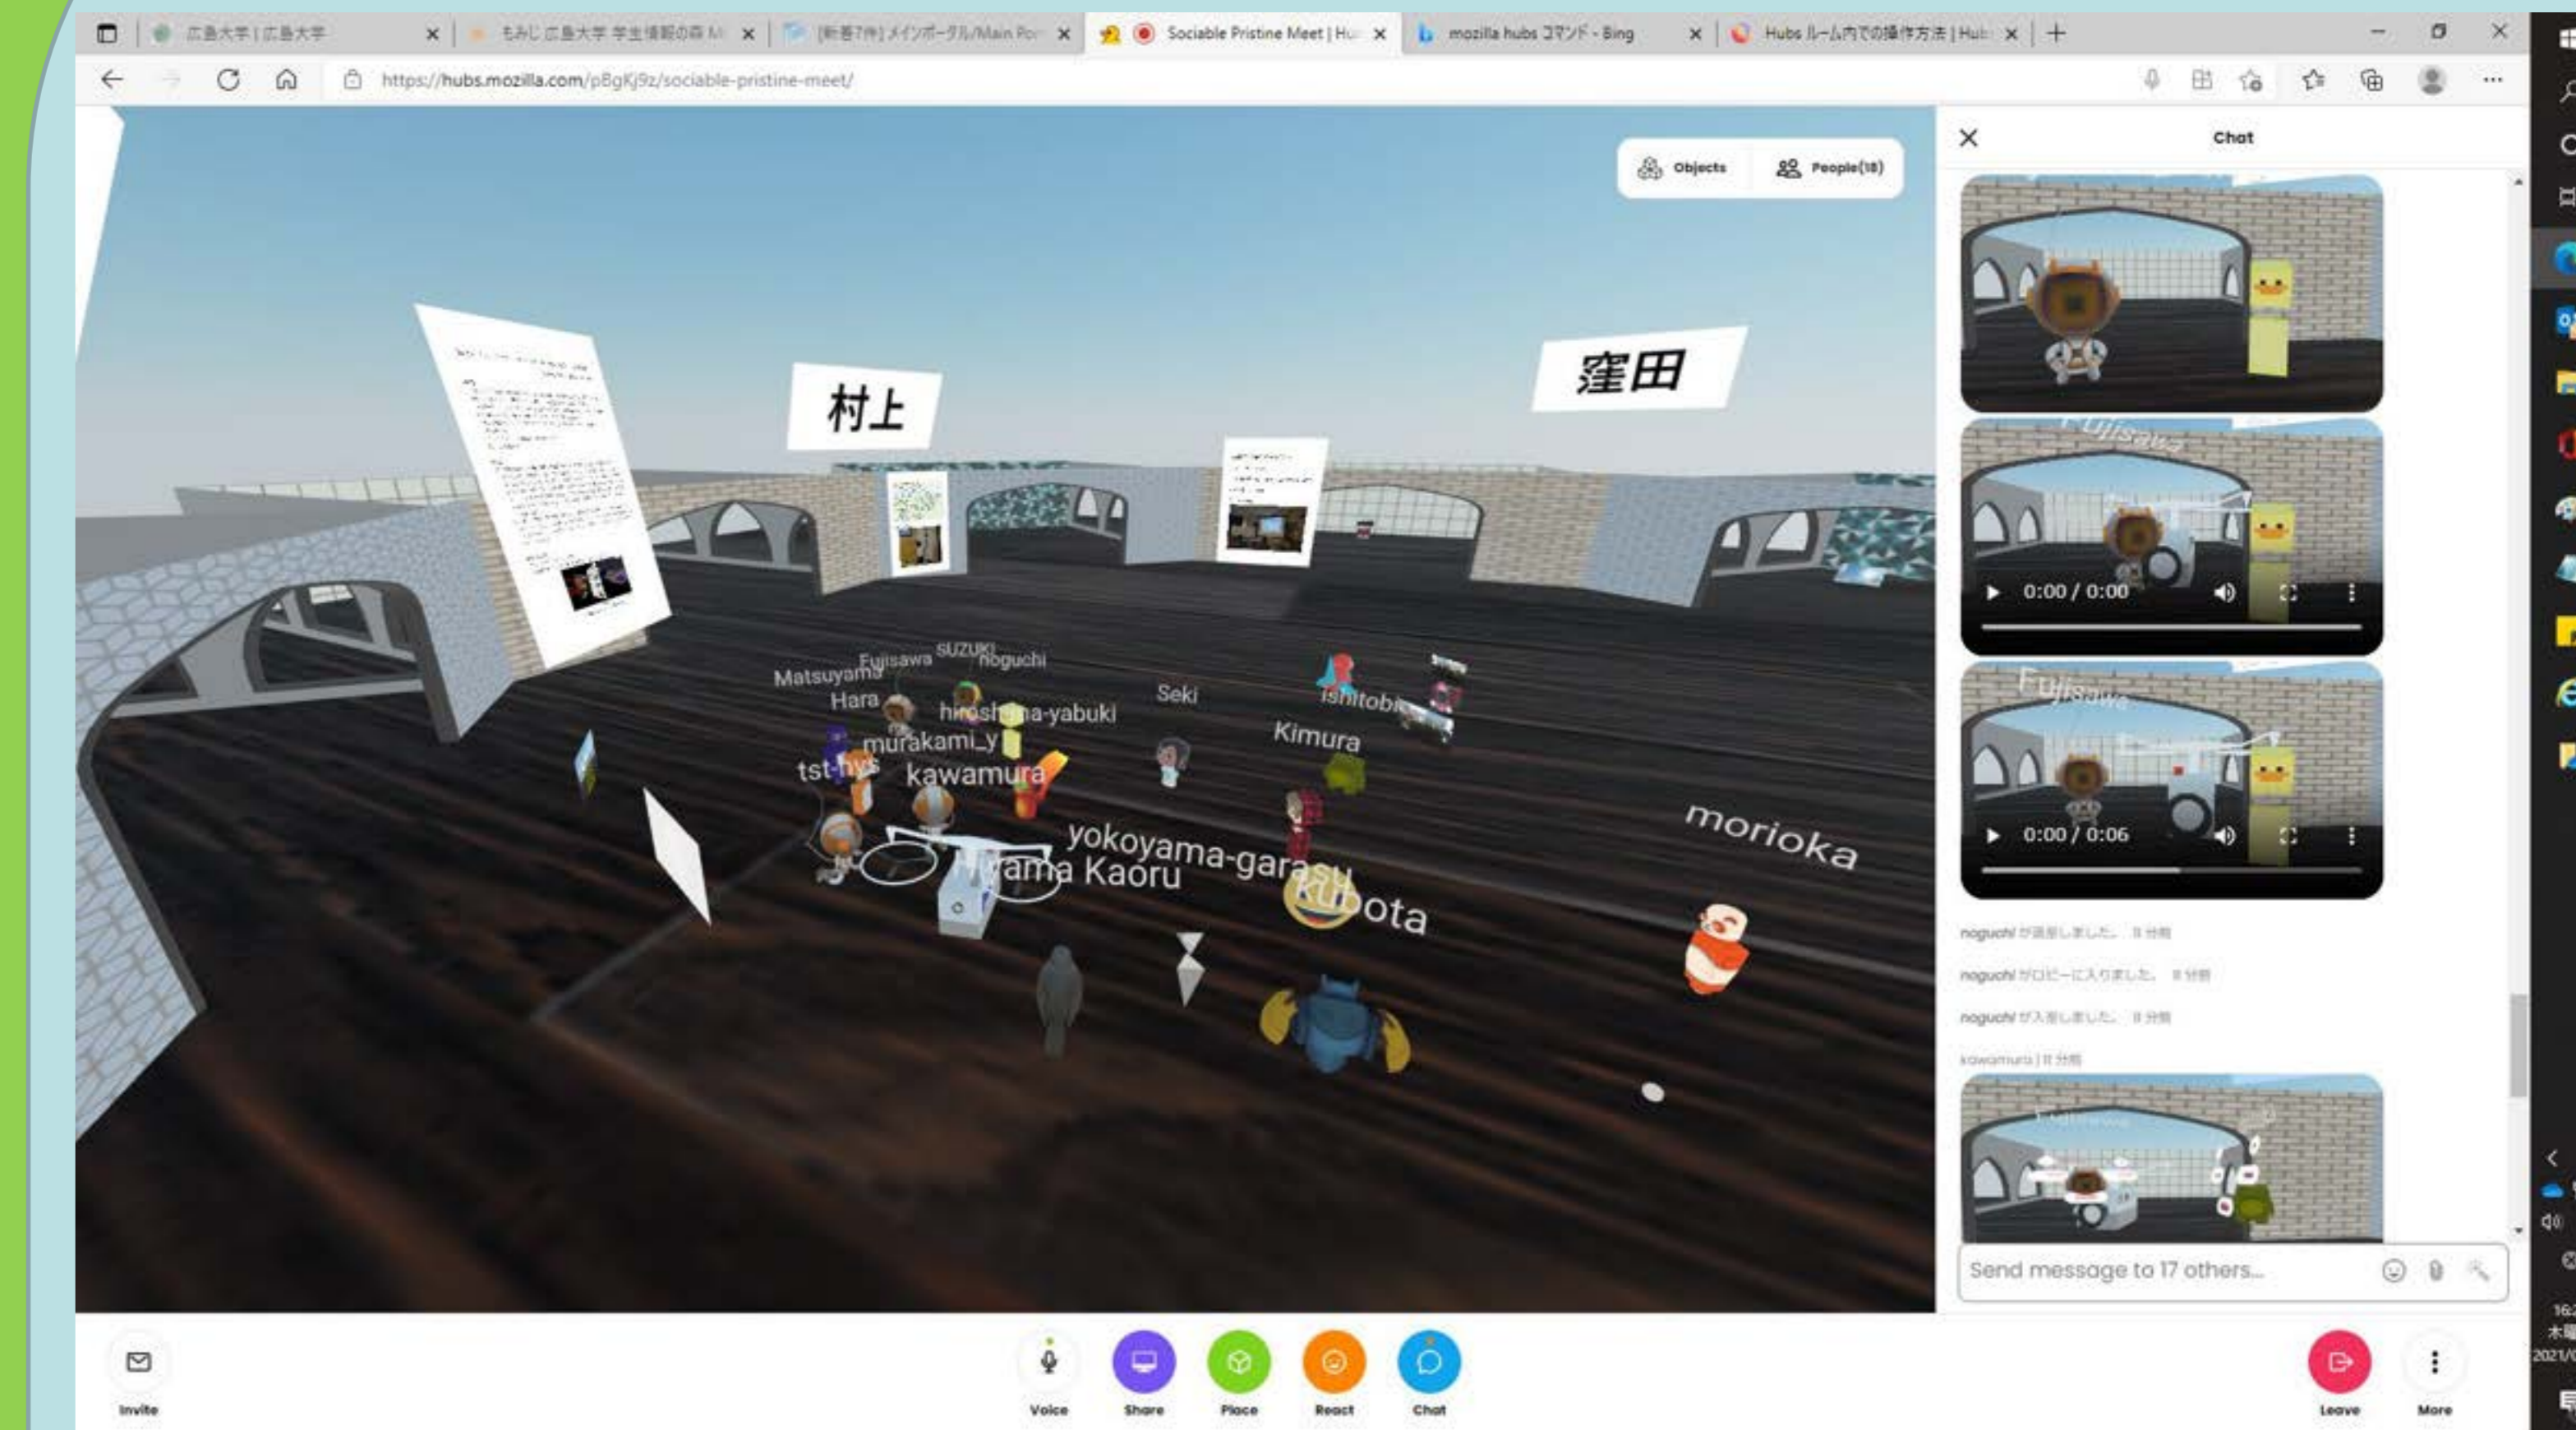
広島大学 | 広島大学
もみじ 広島大学 学生情報の森 M
[新着7件] メインポータル/Main Por
Sociable Pristine Meet | Hu
mozilla hubs コマンド - Bing
Hubs ルーム内での操作方法 | Hub

https://hubs.mozilla.com/pBgKj9z/sociable-pristine-meet/

Objects
People(18)

村上
窪田

Matsuyama
Fujisawa
SUZUKI
noguchi
Hara
hiroshima-yabuki
murakami_y
tst-hys
kawamura
Seki
ishitobi
Kimura
yokoyama-garasu
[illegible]ama Kaoru
kubota
morioka

Chat
Fujisawa
0:00 / 0:00
Fujisawa
0:00 / 0:06
noguchi が退室しました。 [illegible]
noguchi がロビーに入りました。 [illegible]
noguchi が入室しました。 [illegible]
kawamura | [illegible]

Send message to 17 others...

Invite
Voice
Share
Place
React
Chat
Leave
More